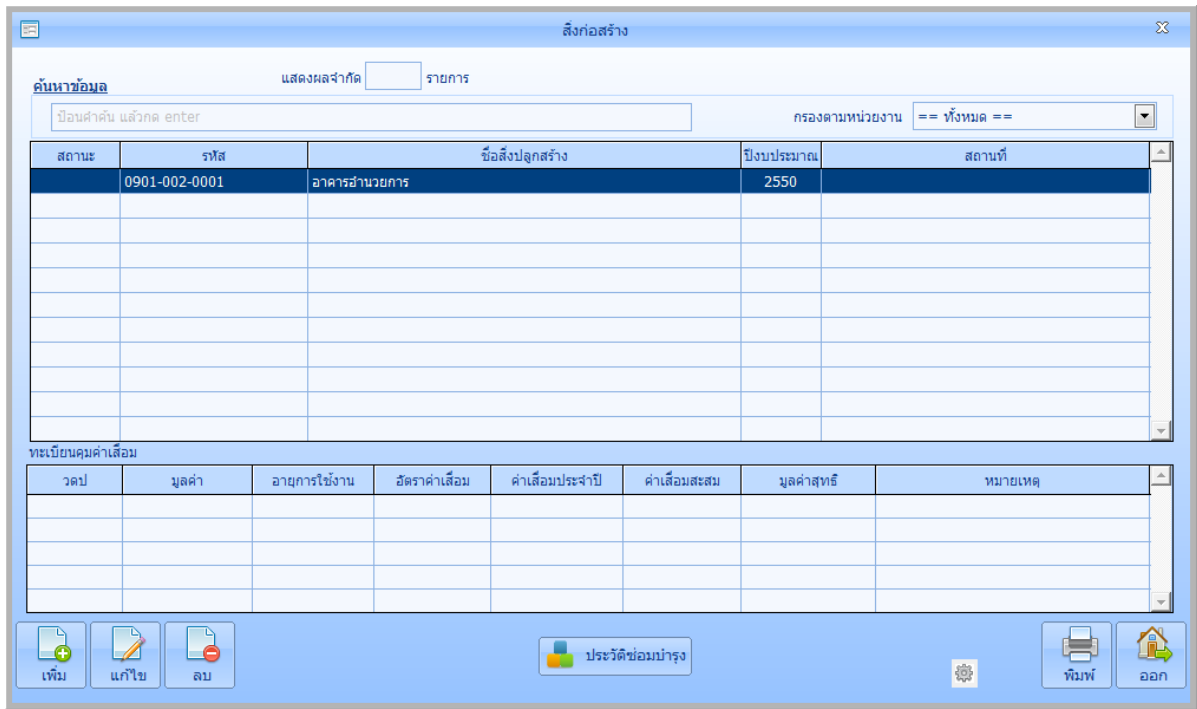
สิ่งก่อสร้าง

ค้นหาข้อมูล

แสดงผลจำกัด รายการ

ป้อนคำค้น แล้วกด enter

กรองตามหน่วยงาน == ทั้งหมด ==

| สถานะ | รหัส | ชื่อสิ่งปลูกสร้าง | ปีงบประมาณ | สถานที่ |
|---|---|---|---|---|
| | 0901-002-0001 | อาคารอำนวยการ | 2550 | |

ทะเบียนคุมค่าเสื่อม

| วดป | มูลค่า | อายุการใช้งาน | อัตราค่าเสื่อม | ค่าเสื่อมประจำปี | ค่าเสื่อมสะสม | มูลค่าสุทธิ | หมายเหตุ |
|---|---|---|---|---|---|---|---|

เพิ่ม แก้ไข ลบ

ประวัติซ่อมบำรุง

พิมพ์ ออก